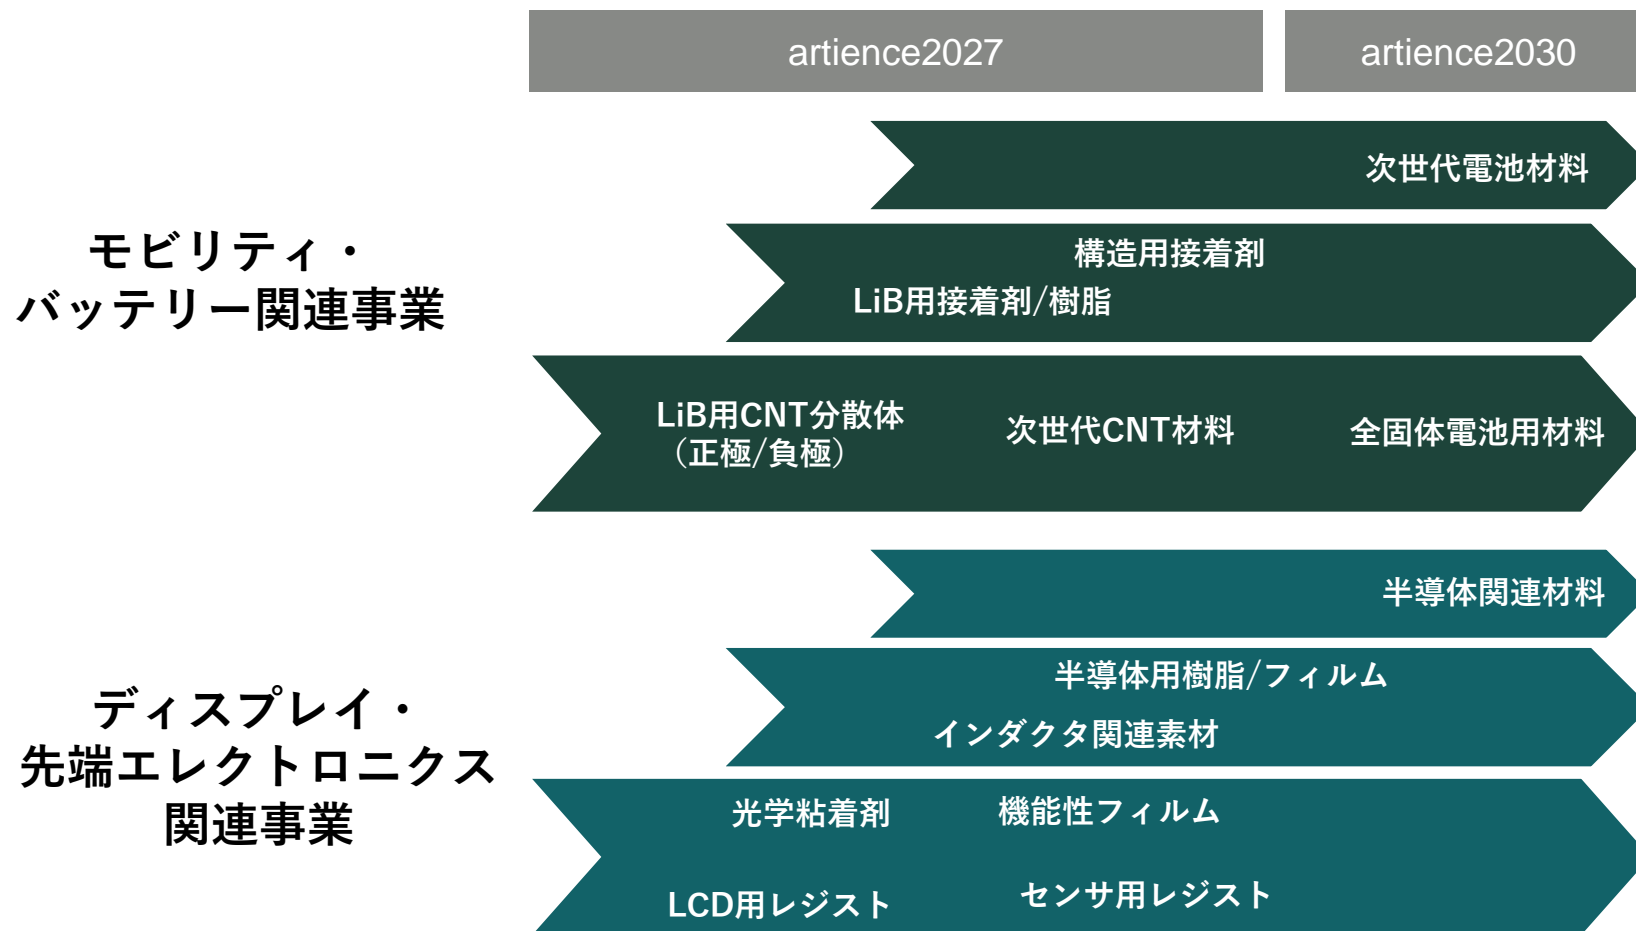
artience2027

artience2030

モビリティ・
バッテリー関連事業

次世代電池材料

構造用接着剤

LiB用接着剤/樹脂

LiB用CNT分散体
(正極/負極)

次世代CNT材料

全固体電池用材料

ディスプレイ・
先端エレクトロニクス
関連事業

半導体関連材料

半導体用樹脂/フィルム

インダクタ関連素材

光学粘着剤

機能性フィルム

LCD用レジスト

センサ用レジスト